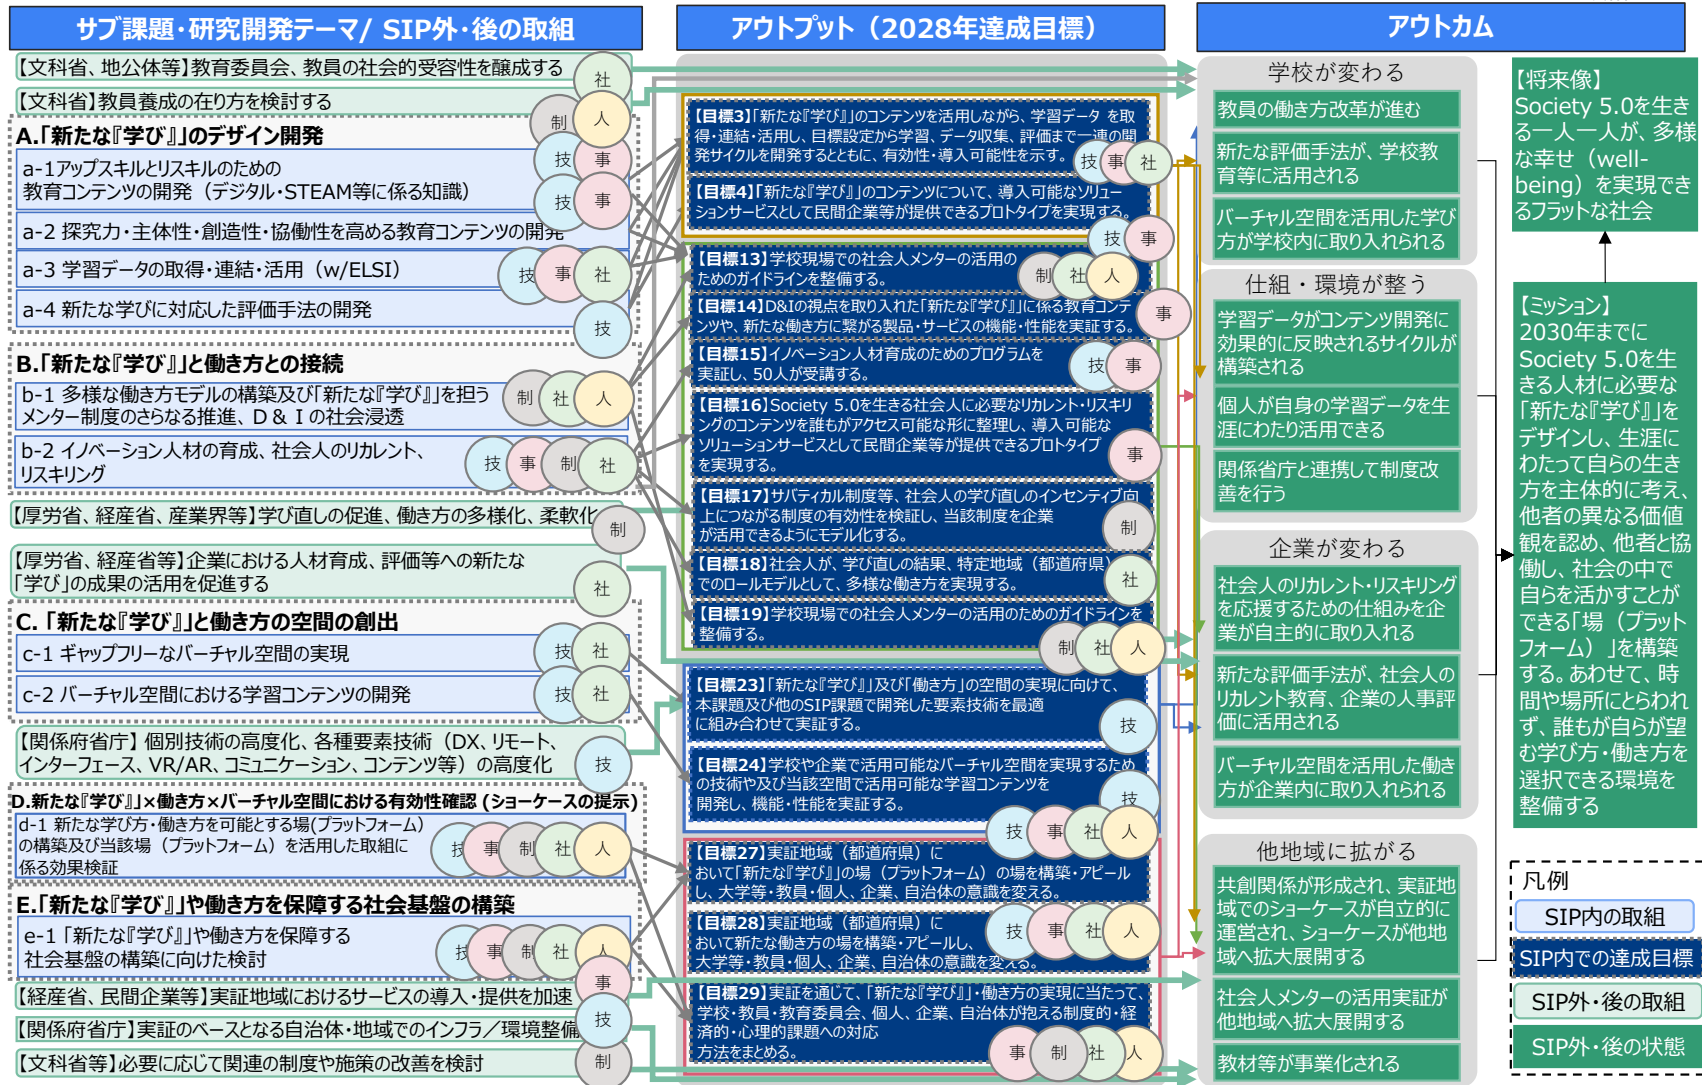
サブ課題・研究開発テーマ/ SIP外・後の取組

【文科省、地公体等】教育委員会、教員の社会的受容性を醸成する 社

【文科省】教員養成の在り方を検討する 制 人

A.「新たな『学び』」のデザイン開発

a-1アップスキルとリスキルのための教育コンテンツの開発（デジタル・STEAM等に係る知識） 技 事 技 事

a-2 探究力・主体性・創造性・協働性を高める教育コンテンツの開発

a-3 学習データの取得・連結・活用（w/ELSI） 技 事 社

a-4 新たな学びに対応した評価手法の開発 技

B.「新たな『学び』」と働き方との接続

b-1 多様な働き方モデルの構築及び「新たな『学び』」を担うメンター制度のさらなる推進、D＆Iの社会浸透 制 社 人

b-2 イノベーション人材の育成、社会人のリカレント、リスキリング 技 事 制 社

【厚労省、経産省、産業界等】学び直しの促進、働き方の多様化、柔軟化 制

【厚労省、経産省等】企業における人材育成、評価等への新たな「学び」の成果の活用を促進する 社

C.「新たな『学び』」と働き方の空間の創出

c-1 ギャップフリーなバーチャル空間の実現 技 社

c-2 バーチャル空間における学習コンテンツの開発 技 社

【関係府省庁】個別技術の高度化、各種要素技術（DX、リモート、インターフェース、VR/AR、コミュニケーション、コンテンツ等）の高度化 技

D.新たな『学び』」×働き方×バーチャル空間における有効性確認（ショーケースの提示）

d-1 新たな学び方・働き方を可能とする場(プラットフォーム)の構築及び当該場（プラットフォーム）を活用した取組に係る効果検証 技 事 制 社 人

E.「新たな『学び』」や働き方を保障する社会基盤の構築

e-1 「新たな『学び』」や働き方を保障する社会基盤の構築に向けた検討 技 事 制 社 人

【経産省、民間企業等】実証地域におけるサービスの導入・提供を加速 事

【関係府省庁】実証のベースとなる自治体・地域でのインフラ／環境整備 技

【文科省等】必要に応じて関連の制度や施策の改善を検討 制

アウトプット（2028年達成目標）

【目標3】「新たな『学び』」のコンテンツを活用しながら、学習データを取得・連結・活用し、目標設定から学習、データ収集、評価まで一連の開発サイクルを開発するとともに、有効性・導入可能性を示す。 技 事 社

【目標4】「新たな『学び』」のコンテンツについて、導入可能なソリューションサービスとして民間企業等が提供できるプロトタイプを実現する。 技 事

【目標13】学校現場での社会人メンターの活用のためのガイドラインを整備する。 制 社 人

【目標14】D&Iの視点を取り入れた「新たな『学び』」に係る教育コンテンツや、新たな働き方に繋がる製品・サービスの機能・性能を実証する。 事

【目標15】イノベーション人材育成のためのプログラムを実証し、50人が受講する。 技 事

【目標16】Society 5.0を生きる社会人に必要なリカレント・リスキリングのコンテンツを誰もがアクセス可能な形に整理し、導入可能なソリューションサービスとして民間企業等が提供できるプロトタイプを実現する。 事

【目標17】サバティカル制度等、社会人の学び直しのインセンティブ向上につながる制度の有効性を検証し、当該制度を企業が活用できるようにモデル化する。 制

【目標18】社会人が、学び直しの結果、特定地域（都道府県）でのロールモデルとして、多様な働き方を実現する。 社

【目標19】学校現場での社会人メンターの活用のためのガイドラインを整備する。 制 社 人

【目標23】「新たな『学び』」及び「働き方」の空間の実現に向けて、本課題及び他のSIP課題で開発した要素技術を最適に組み合わせて実証する。 技

【目標24】学校や企業で活用可能なバーチャル空間を実現するための技術や及び当該空間で活用可能な学習コンテンツを開発し、機能・性能を実証する。 技 技 事 社 人

【目標27】実証地域（都道府県）において「新たな『学び』」の場（プラットフォーム）の場を構築・アピールし、大学等・教員・個人、企業、自治体の意識を変える。 技 事 社 人

【目標28】実証地域（都道府県）において新たな働き方の場を構築・アピールし、大学等・教員・個人、企業、自治体の意識を変える。

【目標29】実証を通じて、「新たな『学び』」・働き方の実現に当たって、学校・教員・教育委員会、個人、企業、自治体が抱える制度的・経済的・心理的課題への対応方法をまとめる。 事 制 社 人

アウトカム

学校が変わる
教員の働き方改革が進む
新たな評価手法が、学校教育等に活用される
バーチャル空間を活用した学びが学校内に取り入れられる

仕組・環境が整う
学習データがコンテンツ開発に効果的に反映されるサイクルが構築される
個人が自身の学習データを生涯にわたり活用できる
関係省庁と連携して制度改善を行う

企業が変わる
社会人のリカレント・リスキリングを応援するための仕組みを企業が自主的に取り入れる
新たな評価手法が、社会人のリカレント教育、企業の人事評価に活用される
バーチャル空間を活用した働き方が企業内に取り入れられる

他地域に拡がる
共創関係が形成され、実証地域でのショーケースが自立的に運営され、ショーケースが他地域へ拡大展開する
社会人メンターの活用実証が他地域へ拡大展開する
教材等が事業化される

【将来像】
Society 5.0を生きる一人一人が、多様な幸せ（well-being）を実現できるフラットな社会

【ミッション】
2030年までにSociety 5.0を生きる人材に必要な「新たな『学び』」をデザインし、生涯にわたって自らの生き方を主体的に考え、他者の異なる価値観を認め、他者と協働し、社会の中で自らを活かすことができる「場（プラットフォーム）」を構築する。あわせて、時間や場所にとらわれず、誰もが自らが望む学び方・働き方を選択できる環境を整備する

凡例
SIP内の取組
SIP内での達成目標
SIP外・後の取組
SIP外・後の状態